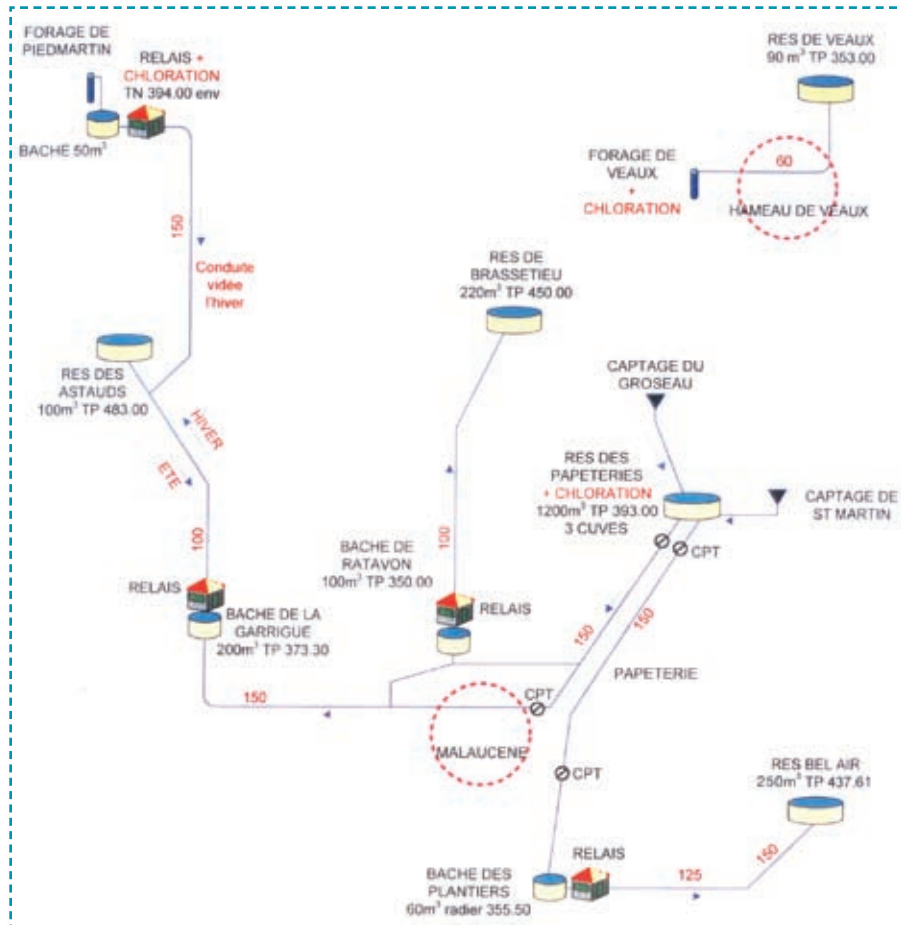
FORAGE DE PIEDMARTIN

RELAIS + CHLORATION
TN 394.00 env

BACHE 50m$^3$

150

Conduite vidée l'hiver

RES DE VEAUX
90 m$^3$ TP 353.00

FORAGE DE VEAUX
+ CHLORATION

60

HAMEAU DE VEAUX

RES DE BRASSETIEU
220m$^3$ TP 450.00

RES DES ASTAUDS
100m$^3$ TP 483.00

HIVER

ETE

CAPTAGE DU GROSEAU

RES DES PAPETERIES
+ CHLORATION
1200m$^3$ TP 393.00
3 CUVES

CAPTAGE DE ST MARTIN

CPT

100

BACHE DE RATAVON
100m$^3$ TP 350.00

100

RELAIS

RELAIS

BACHE DE LA GARRIGUE
200m$^3$ TP 373.30

150

150

PAPETERIE

150

CPT

MALAUCENE

CPT

RES BEL AIR
250m$^3$ TP 437.61

RELAIS

BACHE DES PLANTIERS
60m$^3$ radier 355.50

125

150